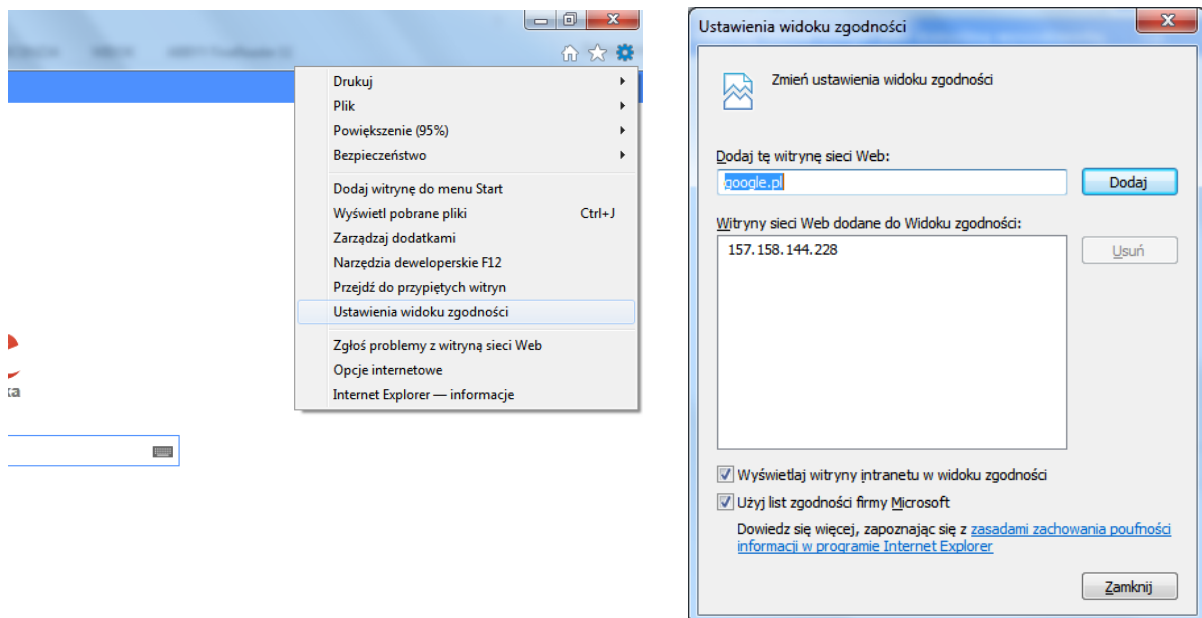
Drukuj
Plik
Powiększenie (95%)
Bezpieczeństwo
Dodaj witrynę do menu Start
Wyświetl pobrane pliki Ctrl+J
Zarządzaj dodatkami
Narzędzia deweloperskie F12
Przejdź do przypiętych witryn
Ustawienia widoku zgodności
Zgłoś problemy z witryną sieci Web
Opcje internetowe
Internet Explorer — informacje

Ustawienia widoku zgodności

Zmień ustawienia widoku zgodności

Dodaj tę witrynę sieci Web:
google.pl
Dodaj

Witryny sieci Web dodane do Widoku zgodności:
157.158.144.228
Usuń

Wyświetlaj witryny intranetu w widoku zgodności
Użyj list zgodności firmy Microsoft

Dowiedz się więcej, zapoznając się z zasadami zachowania poufności informacji w programie Internet Explorer

Zamknij